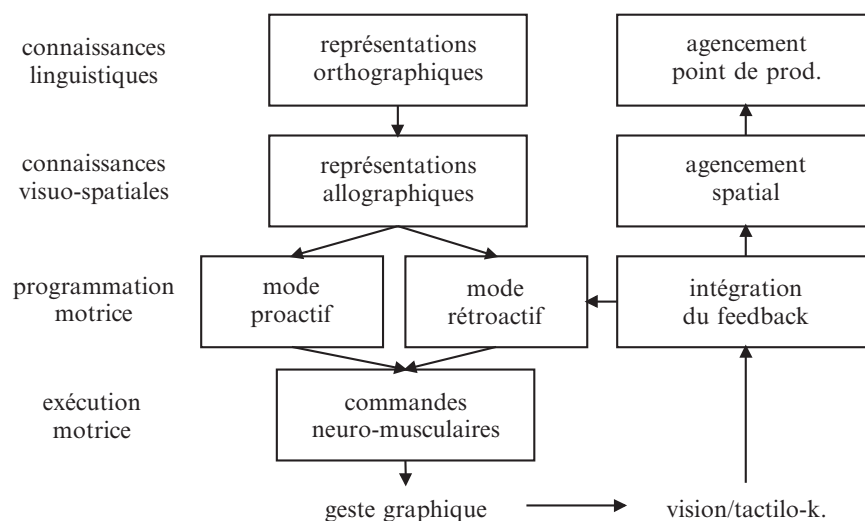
connaissances linguistiques

représentations orthographiques

agencement point de prod.

connaissances visuo-spatiales

représentations allographiques

agencement spatial

programmation motrice

mode proactif

mode rétroactif

intégration du feedback

exécution motrice

commandes neuro-musculaires

geste graphique

vision/tactilo-k.